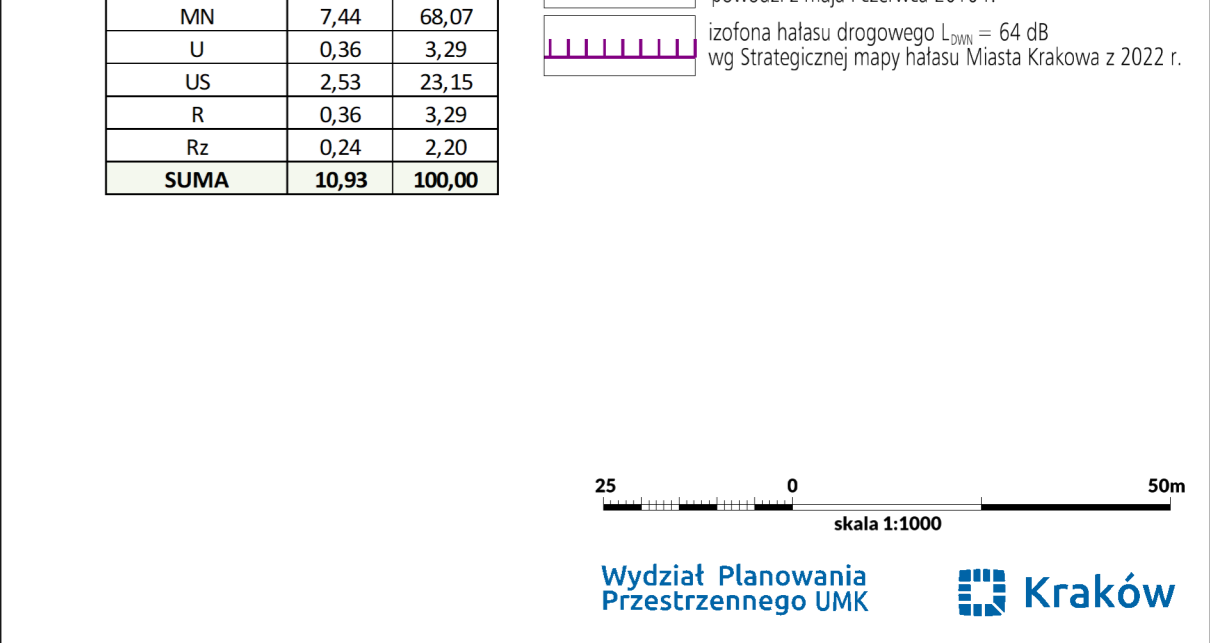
| MN | 7,44 | 68,07 |
|---|---|---|
| U | 0,36 | 3,29 |
| US | 2,53 | 23,15 |
| R | 0,36 | 3,29 |
| Rz | 0,24 | 2,20 |
| **SUMA** | **10,93** | **100,00** |

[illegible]

izofona hałasu drogowego $L_{DWN}$ = 64 dB wg Strategicznej mapy hałasu Miasta Krakowa z 2022 r.

25 0 50m
skala 1:1000

Wydział Planowania Przestrzennego UMK

Kraków